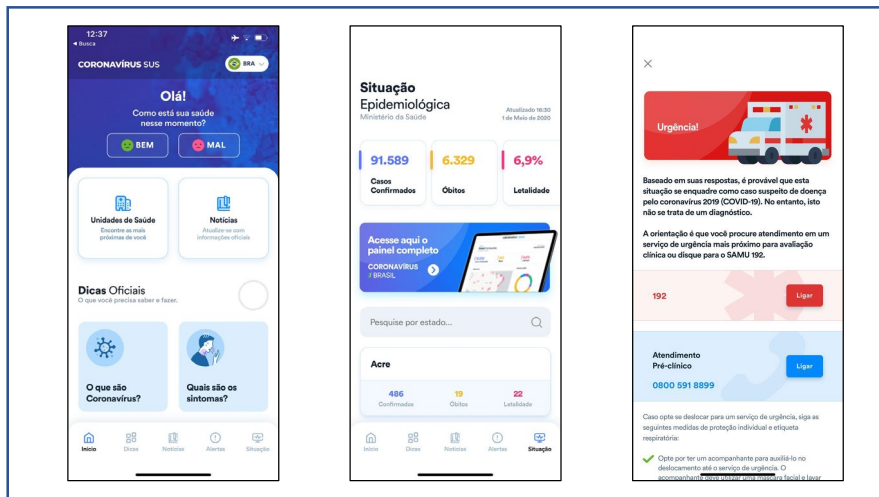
12:37
◂ Busca

CORONAVÍRUS SUS

BRA

Olá!
Como está sua saúde nesse momento?

BEM

MAL

Unidades de Saúde
Encontre as mais próximas de você

Notícias
Atualize-se com informações oficiais

Dicas Oficiais
O que você precisa saber e fazer.

O que são Coronavírus?

Quais são os sintomas?

Início
Dicas
Notícias
Alertas
Situação

Situação
Epidemiológica
Ministério da Saúde

Atualizado 16:50
1 de Maio de 2020

91.589
Casos Confirmados

6.329
Óbitos

6,9%
Letalidade

Acesse aqui o painel completo

CORONAVÍRUS / BRASIL

Pesquise por estado...

Acre

486
Confirmados

19
Óbitos

22
Letalidade

Início
Dicas
Notícias
Alertas
Situação

Urgência!

Baseado em suas respostas, é provável que esta situação se enquadre como caso suspeito de doença pelo coronavírus 2019 (COVID-19). No entanto, isto não se trata de um diagnóstico.

A orientação é que você procure atendimento em um serviço de urgência mais próximo para avaliação clínica ou disque para o SAMU 192.

192

Ligar

Atendimento
Pré-clínico
0800 591 8899

Ligar

Caso opte se deslocar para um serviço de urgência, siga as seguintes medidas de proteção individual e etiqueta respiratória:

Opte por ter um acompanhante para auxiliá-lo no deslocamento até o serviço de urgência. O acompanhante deve utilizar uma máscara facial e lavar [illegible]